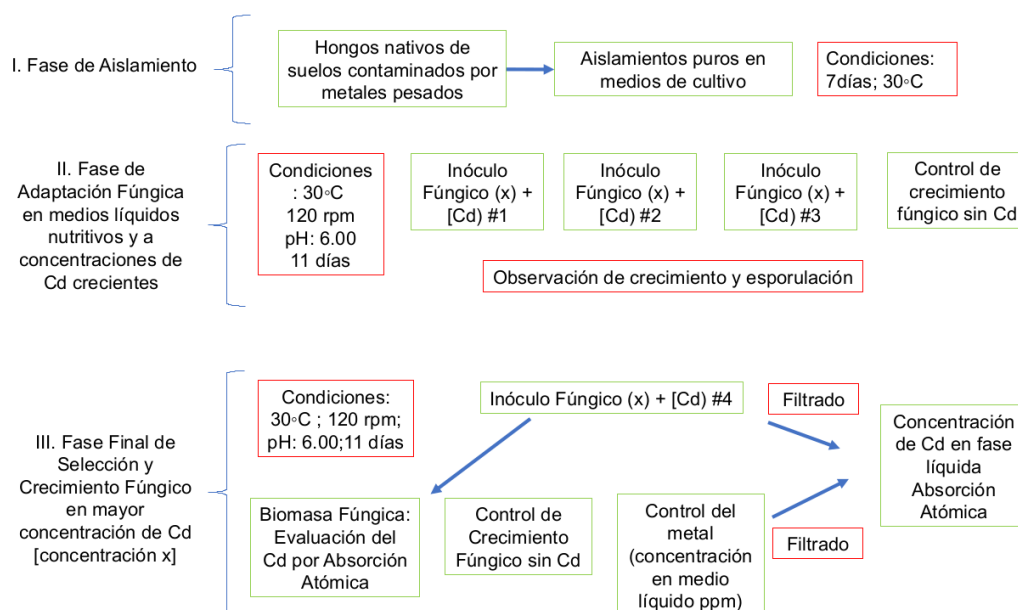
I. Fase de Aislamiento

Hongos nativos de suelos contaminados por metales pesados

Aislamientos puros en medios de cultivo

Condiciones: 7días; 30◦C

II. Fase de Adaptación Fúngica en medios líquidos nutritivos y a concentraciones de Cd crecientes

Condiciones : 30◦C 120 rpm pH: 6.00 11 días

Inóculo Fúngico (x) + [Cd] #1

Inóculo Fúngico (x) + [Cd] #2

Inóculo Fúngico (x) + [Cd] #3

Control de crecimiento fúngico sin Cd

Observación de crecimiento y esporulación

III. Fase Final de Selección y Crecimiento Fúngico en mayor concentración de Cd [concentración x]

Condiciones: 30◦C ; 120 rpm; pH: 6.00;11 días

Inóculo Fúngico (x) + [Cd] #4

Filtrado

Concentración de Cd en fase líquida Absorción Atómica

Biomasa Fúngica: Evaluación del Cd por Absorción Atómica

Control de Crecimiento Fúngico sin Cd

Control del metal (concentración en medio líquido ppm)

Filtrado